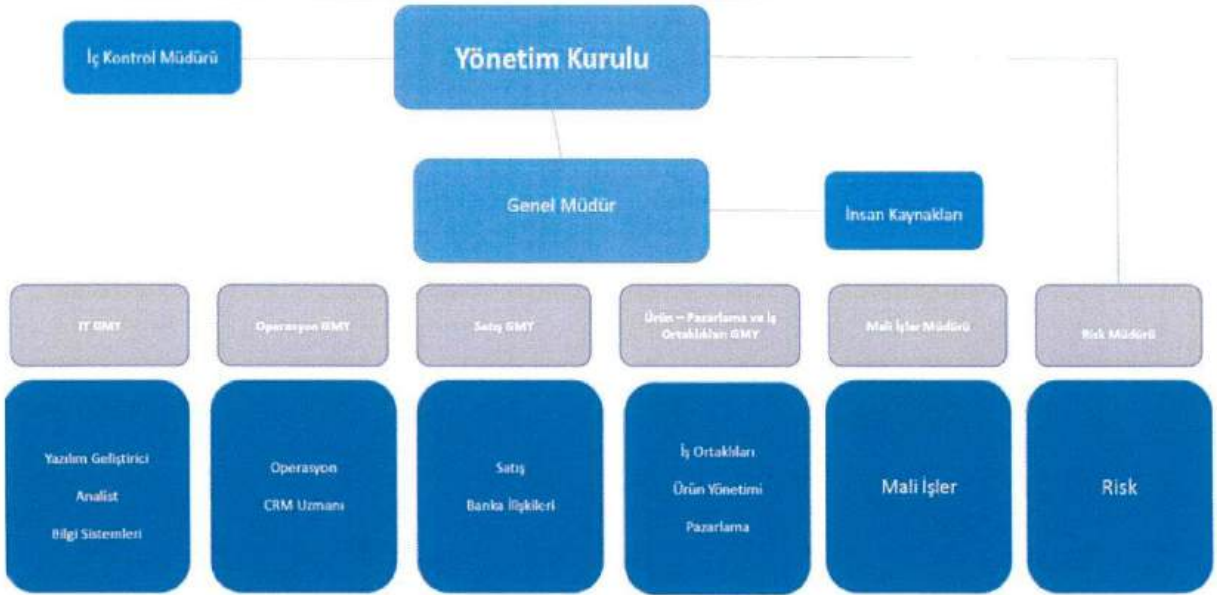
İç Kontrol Müdürü

Yönetim Kurulu

Genel Müdür

İnsan Kaynakları

IT GMY

Operasyon GMY

Satış GMY

Ürün – Pazarlama ve İş Ortaklıkları GMY

Mali İşler Müdürü

Risk Müdürü

Yazılım Geliştirici
Analist
Bilgi Sistemleri

Operasyon
CRM Uzmanı

Satış
Banka İlişkileri

İş Ortaklıkları
Ürün Yönetimi
Pazarlama

Mali İşler

Risk